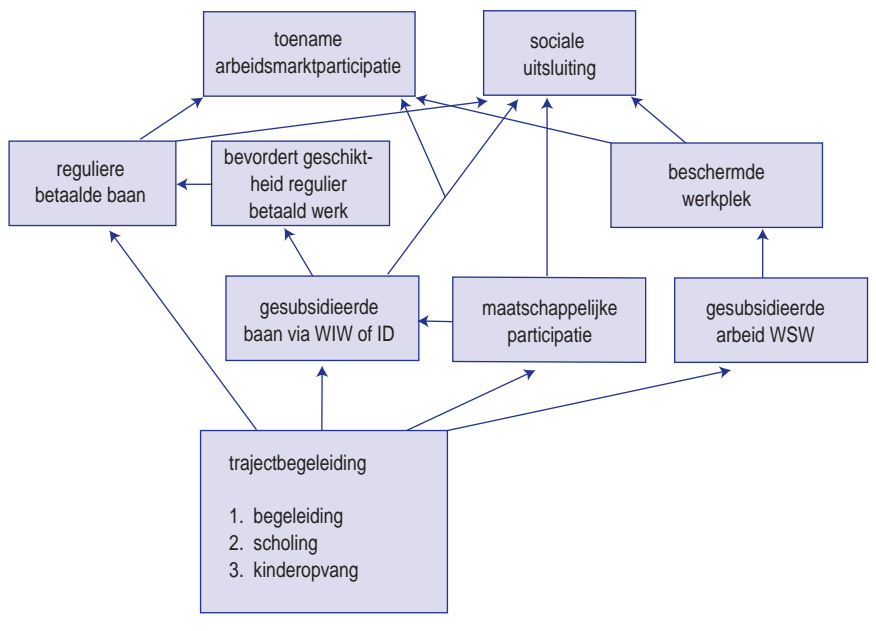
toename arbeidsmarktparticipatie

sociale uitsluiting

reguliere betaalde baan

bevordert geschiktheid regulier betaald werk

beschermde werkplek

gesubsidieerde baan via WIW of ID

maatschappelijke participatie

gesubsidieerde arbeid WSW

trajectbegeleiding

1. begeleiding
2. scholing
3. kinderopvang